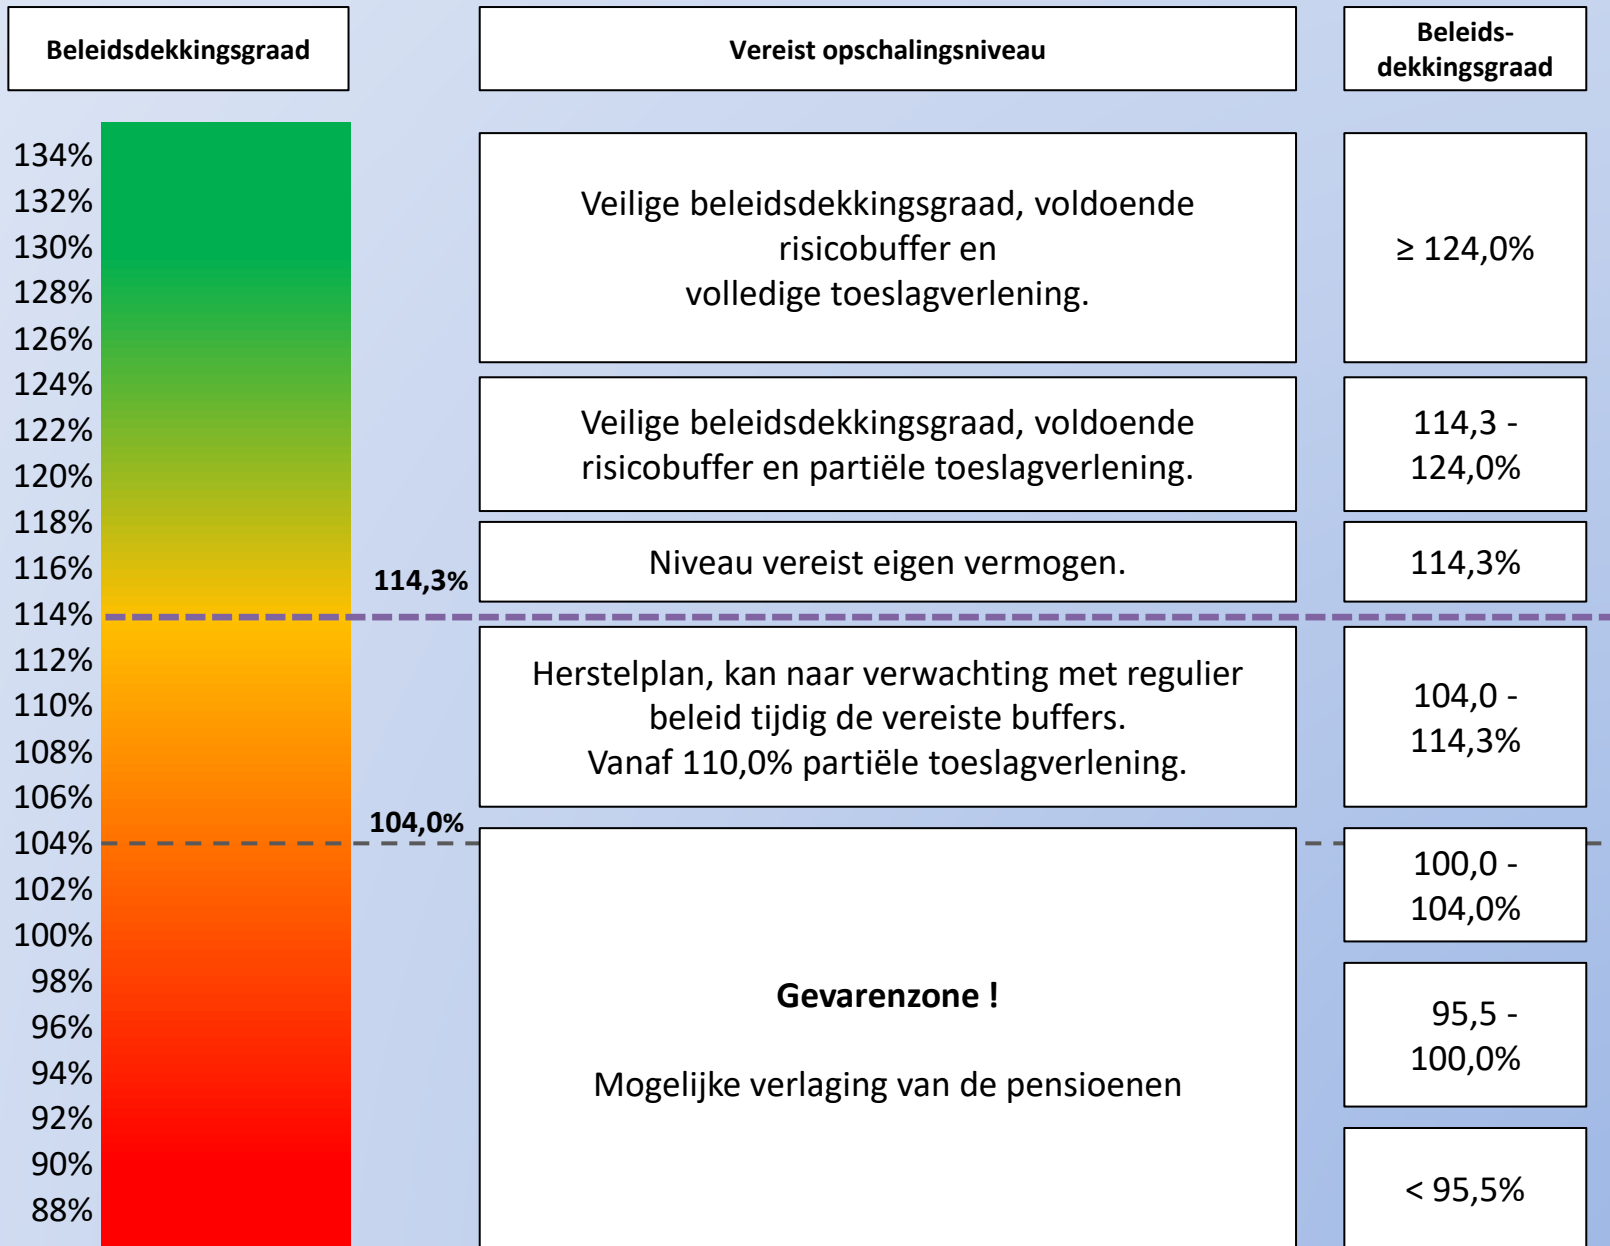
Beleidsdekkingsgraad

Vereist opschalingsniveau

Beleidsdekkingsgraad

134%
132%
130%
128%
126%
124%
122%
120%
118%
116%
114%
112%
110%
108%
106%
104%
102%
100%
98%
96%
94%
92%
90%
88%

114,3%

104,0%

Veilige beleidsdekkingsgraad, voldoende risicobuffer en volledige toeslagverlening.

≥ 124,0%

Veilige beleidsdekkingsgraad, voldoende risicobuffer en partiële toeslagverlening.

114,3 - 124,0%

Niveau vereist eigen vermogen.

114,3%

Herstelplan, kan naar verwachting met regulier beleid tijdig de vereiste buffers.
Vanaf 110,0% partiële toeslagverlening.

104,0 - 114,3%

100,0 - 104,0%

**Gevarenzone !**

Mogelijke verlaging van de pensioenen

95,5 - 100,0%

< 95,5%